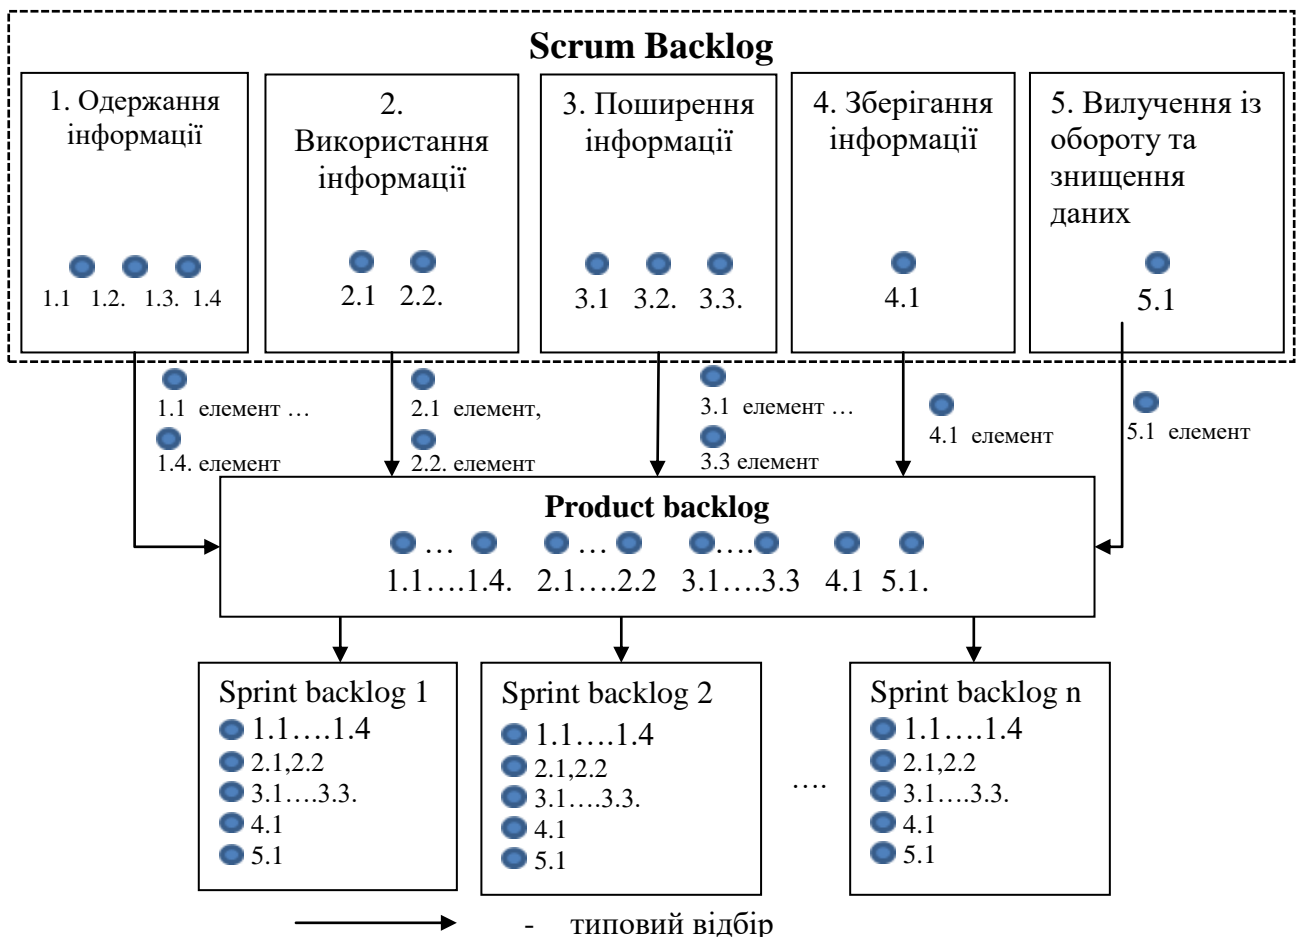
Scrum Backlog

1. Одержання інформації

1.1 1.2. 1.3. 1.4

2. Використання інформації

2.1 2.2.

3. Поширення інформації

3.1 3.2. 3.3.

4. Зберігання інформації

4.1

5. Вилучення із обороту та знищення даних

5.1

1.1 елемент …
1.4. елемент

2.1 елемент,
2.2. елемент

3.1 елемент …
3.3 елемент

4.1 елемент

5.1 елемент

Product backlog

… … ….

1.1….1.4. 2.1….2.2 3.1….3.3 4.1 5.1.

Sprint backlog 1
1.1….1.4
2.1,2.2
3.1….3.3.
4.1
5.1

Sprint backlog 2
1.1….1.4
2.1,2.2
3.1….3.3.
4.1
5.1

….

Sprint backlog n
1.1….1.4
2.1,2.2
3.1….3.3.
4.1
5.1

- типовий відбір